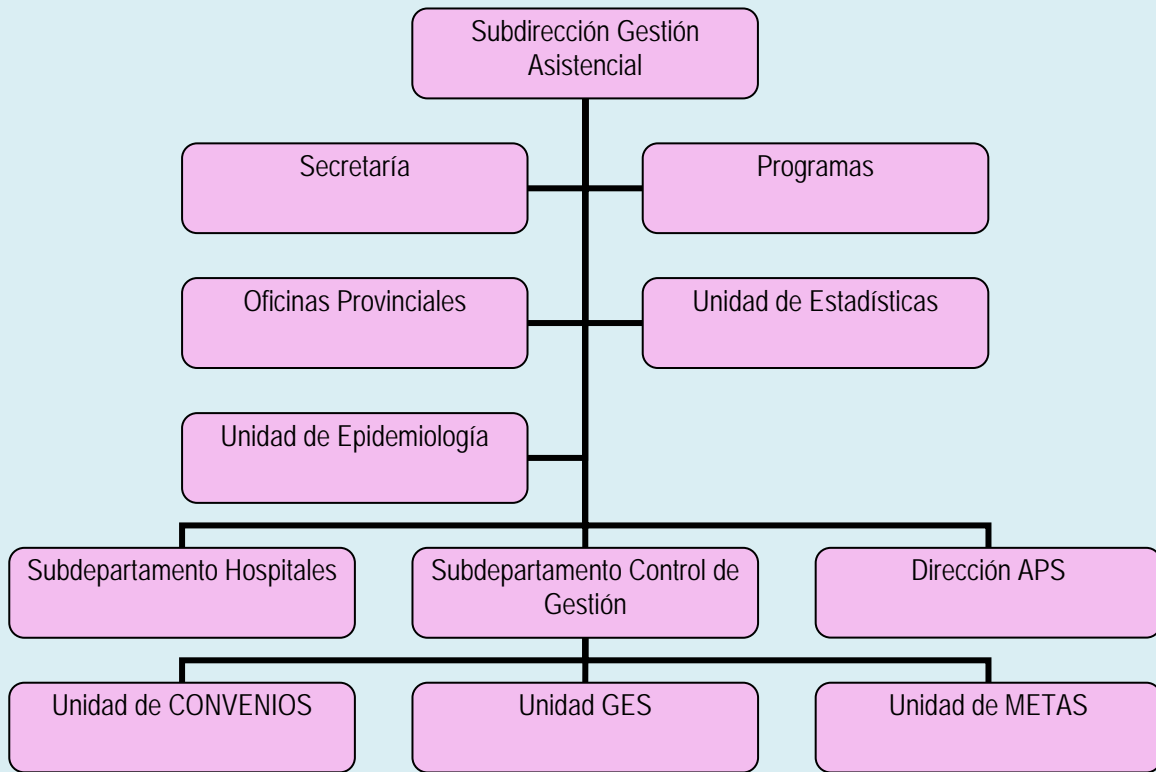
Subdirección Gestión Asistencial

Secretaría

Programas

Oficinas Provinciales

Unidad de Estadísticas

Unidad de Epidemiología

Subdepartamento Hospitales

Subdepartamento Control de Gestión

Dirección APS

Unidad de CONVENIOS

Unidad GES

Unidad de METAS